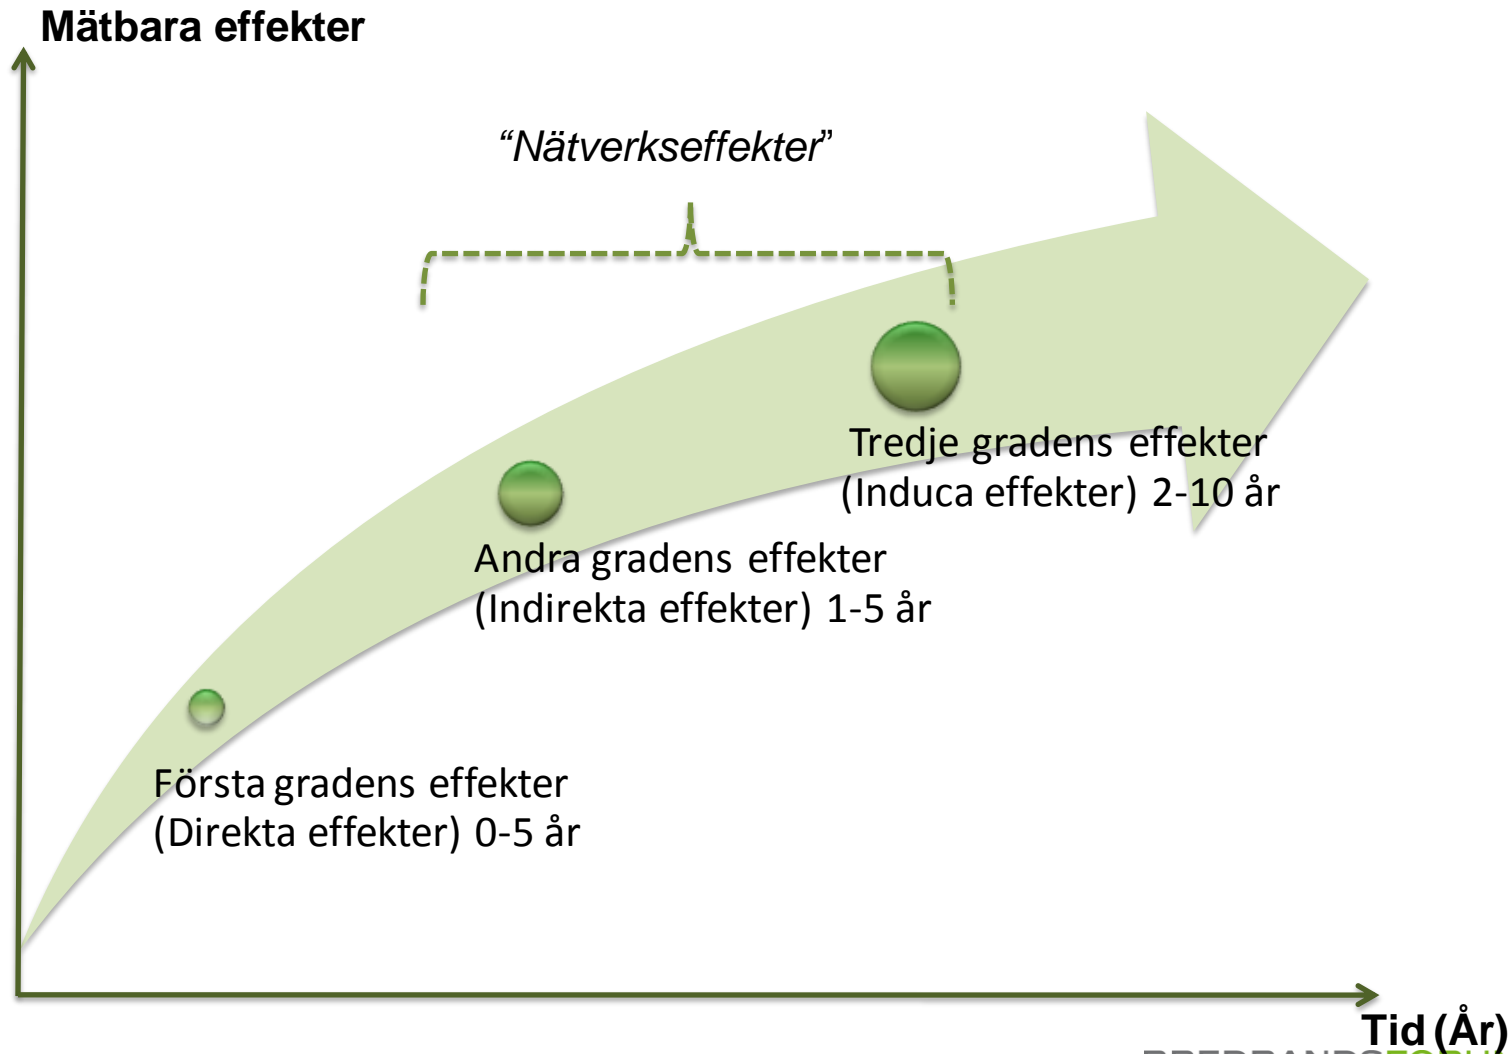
Mätbara effekter

"Nätverkseffekter"

Tredje gradens effekter
(Induca effekter) 2-10 år

Andra gradens effekter
(Indirekta effekter) 1-5 år

Första gradens effekter
(Direkta effekter) 0-5 år

Tid (År)

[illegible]